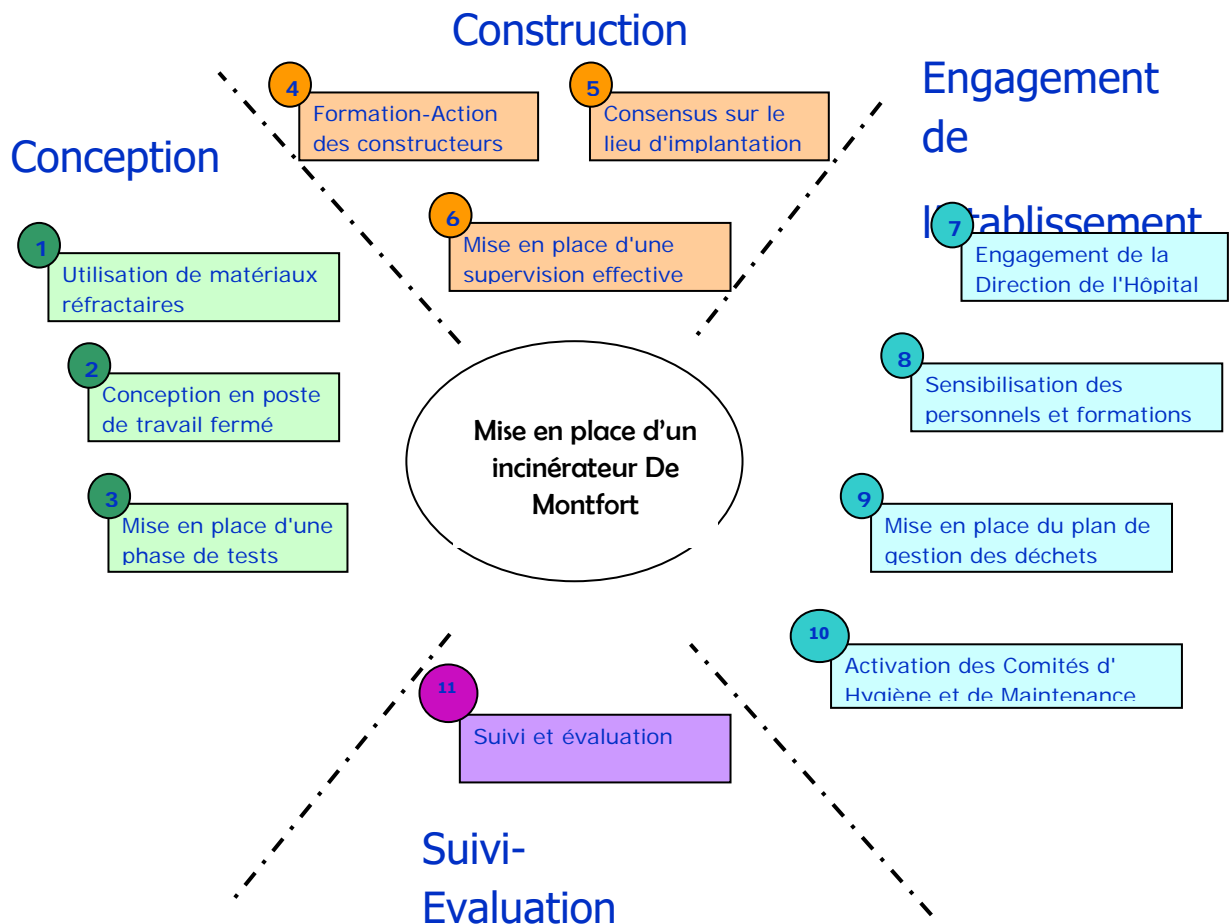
Construction

Conception

Engagement de l'Etablissement

4 Formation-Action des constructeurs

5 Consensus sur le lieu d'implantation

6 Mise en place d'une supervision effective

1 Utilisation de matériaux réfractaires

2 Conception en poste de travail fermé

3 Mise en place d'une phase de tests

7 Engagement de la Direction de l'Hôpital

8 Sensibilisation des personnels et formations

9 Mise en place du plan de gestion des déchets

10 Activation des Comités d' Hygiène et de Maintenance

Mise en place d'un incinérateur De Montfort

11 Suivi et évaluation

Suivi-Evaluation